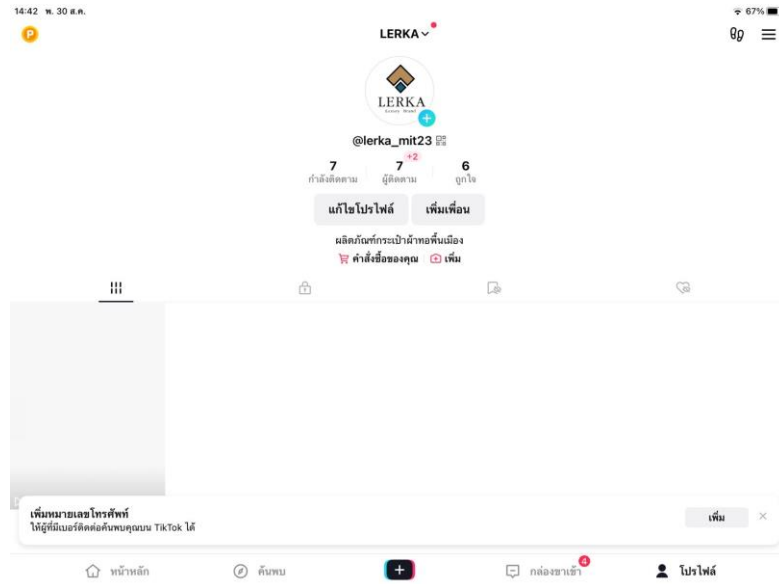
14:42 พ. 30 ส.ค.

67%

P

LERKA

LERKA
Luxury Brand

@lerka_mit23

7
กำลังติดตาม

7 +2
ผู้ติดตาม

6
ถูกใจ

แก้ไขโปรไฟล์

เพิ่มเพื่อน

ผลิตภัณฑ์กระเป๋าผ้าทอพื้นเมือง

คำสั่งซื้อของคุณ

เพิ่ม

เพิ่มหมายเลขโทรศัพท์
ให้ผู้ที่มีเบอร์ติดต่อค้นพบคุณบน TikTok ได้

เพิ่ม

หน้าหลัก

ค้นพบ

4
กล่องขาเข้า

โปรไฟล์